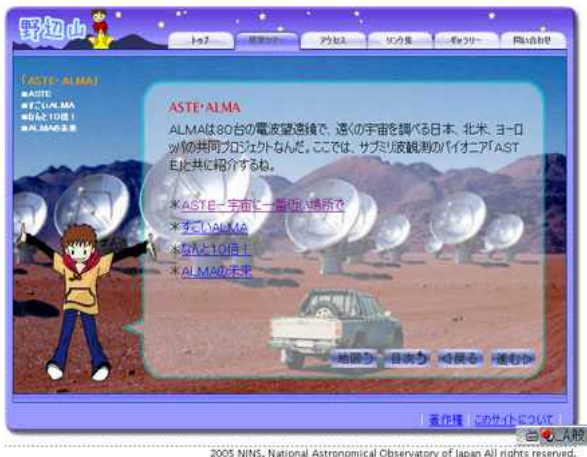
野辺山

トップ

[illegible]

アクセス

リンク集

ギャラリー

問い合わせ

【ASTE・ALMA】
■ASTE
■すごいALMA
■なんと10倍！
■ALMAの未来

ASTE・ALMA

ALMAは80台の電波望遠鏡で、遠くの宇宙を調べる日本、北米、ヨーロッパの共同プロジェクトなんだ。ここでは、サブミリ波観測のパイオニア「ASTE」と共に紹介するね。

＊ASTE～宇宙に一番近い場所で
＊すごいALMA
＊なんと10倍！
＊ALMAの未来

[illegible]

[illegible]

＜戻る

進む＞

著作権

このサイトについて

2005 NINS, National Astronomical Observatory of Japan All rights reserved.